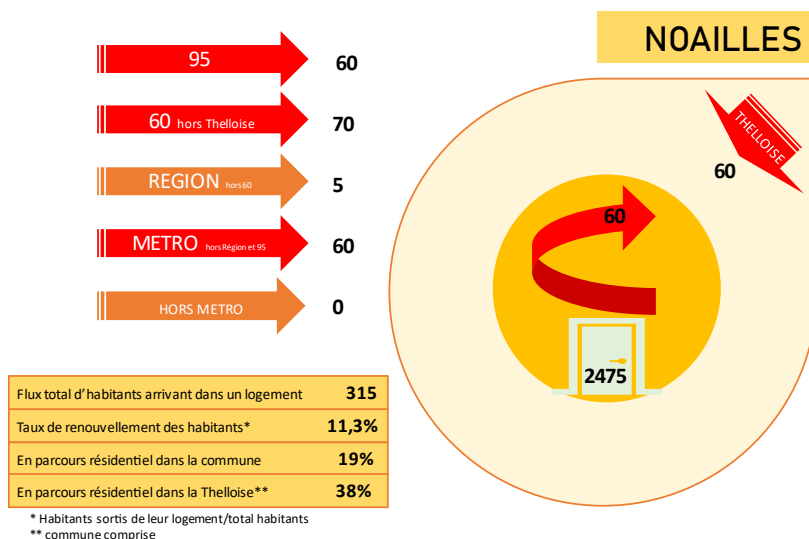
NOAILLES

95 60

60 hors Thelloise 70

REGION hors 60 5

METRO hors Région et 95 60

HORS METRO 0

THELLOISE
60

60

2475

| Flux total d'habitants arrivant dans un logement | 315 |
|---|---|
| Taux de renouvellement des habitants* | 11,3% |
| En parcours résidentiel dans la commune | 19% |
| En parcours résidentiel dans la Thelloise** | 38% |

* Habitants sortis de leur logement/total habitants
** commune comprise